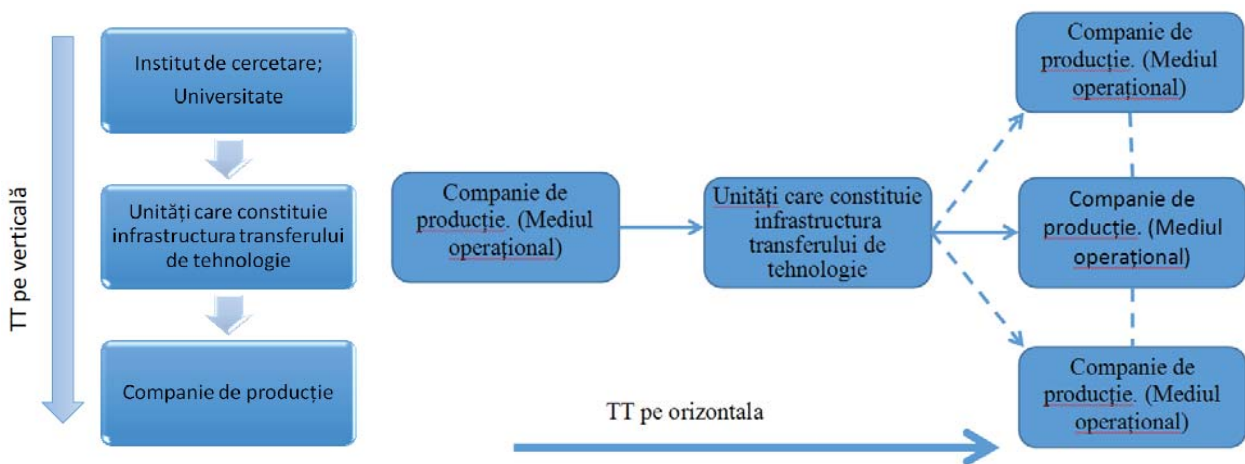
TT pe verticală

Institut de cercetare; Universitate

Unități care constituie infrastructura transferului de tehnologie

Companie de producție

Companie de producție. (Mediul operațional)

Unități care constituie infrastructura transferului de tehnologie

Companie de producție. (Mediul operațional)

Companie de producție. (Mediul operațional)

Companie de producție. (Mediul operațional)

TT pe orizontala